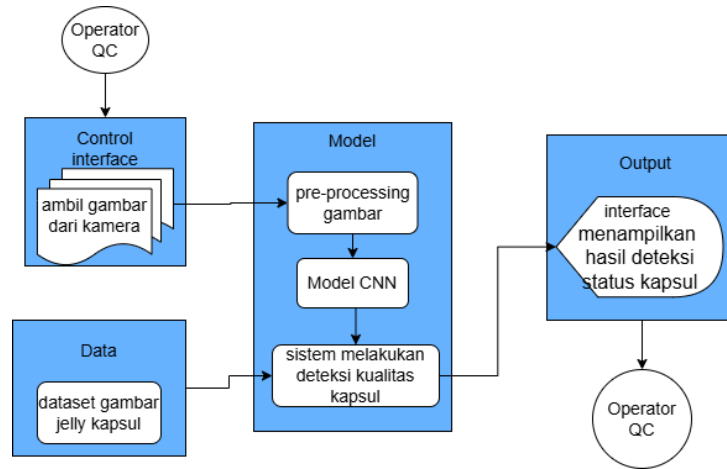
Operator QC

Control interface

ambil gambar dari kamera

Model

pre-processing gambar

Model CNN

sistem melakukan deteksi kualitas kapsul

Data

dataset gambar jelly kapsul

Output

interface menampilkan hasil deteksi status kapsul

Operator QC